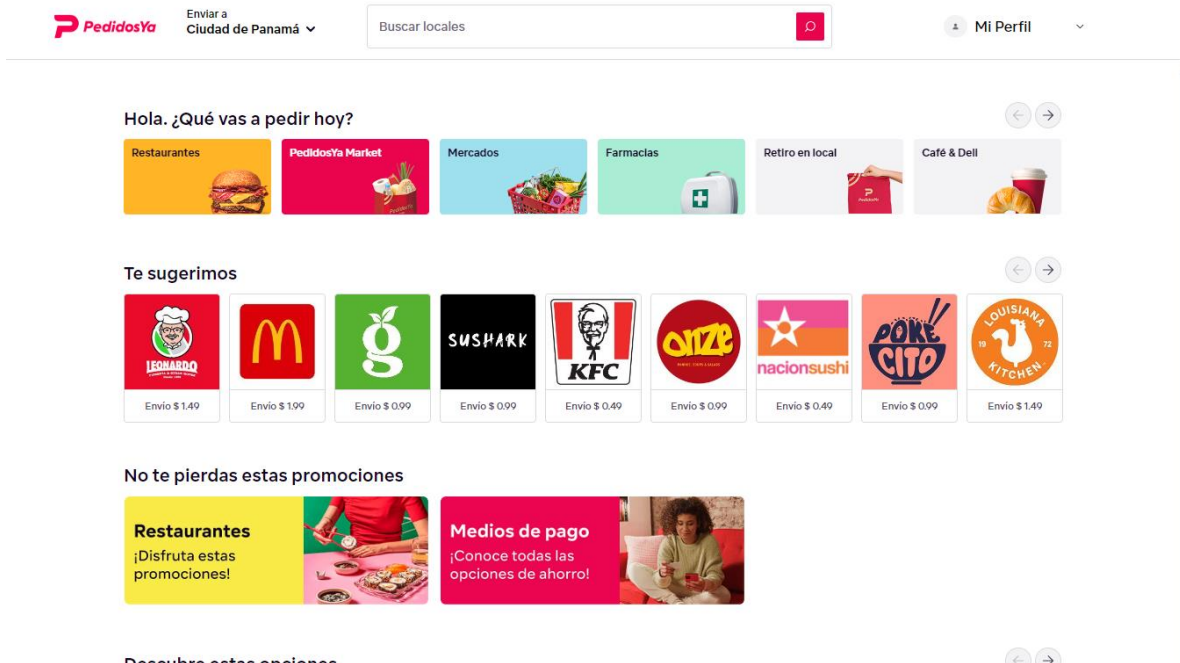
PedidosYa

Enviar a
Ciudad de Panamá

Buscar locales

Mi Perfil

Hola. ¿Qué vas a pedir hoy?

Restaurantes
PedidosYa Market
Mercados
Farmacias
Retiro en local
Café & Deli

Te sugerimos

LEONARDO
Envío $ 1.49
Envío $ 1.99
g
Envío $ 0.99
SUSHARK
Envío $ 0.99
KFC
Envío $ 0.49
ONZE
Envío $ 0.99
nacionsushi
Envío $ 0.49
POKE CITO
Envío $ 0.99
LOUISIANA 19 72 KITCHEN
Envío $ 1.49

No te pierdas estas promociones

Restaurantes
¡Disfruta estas promociones!

Medios de pago
¡Conoce todas las opciones de ahorro!

Descubre estas opciones